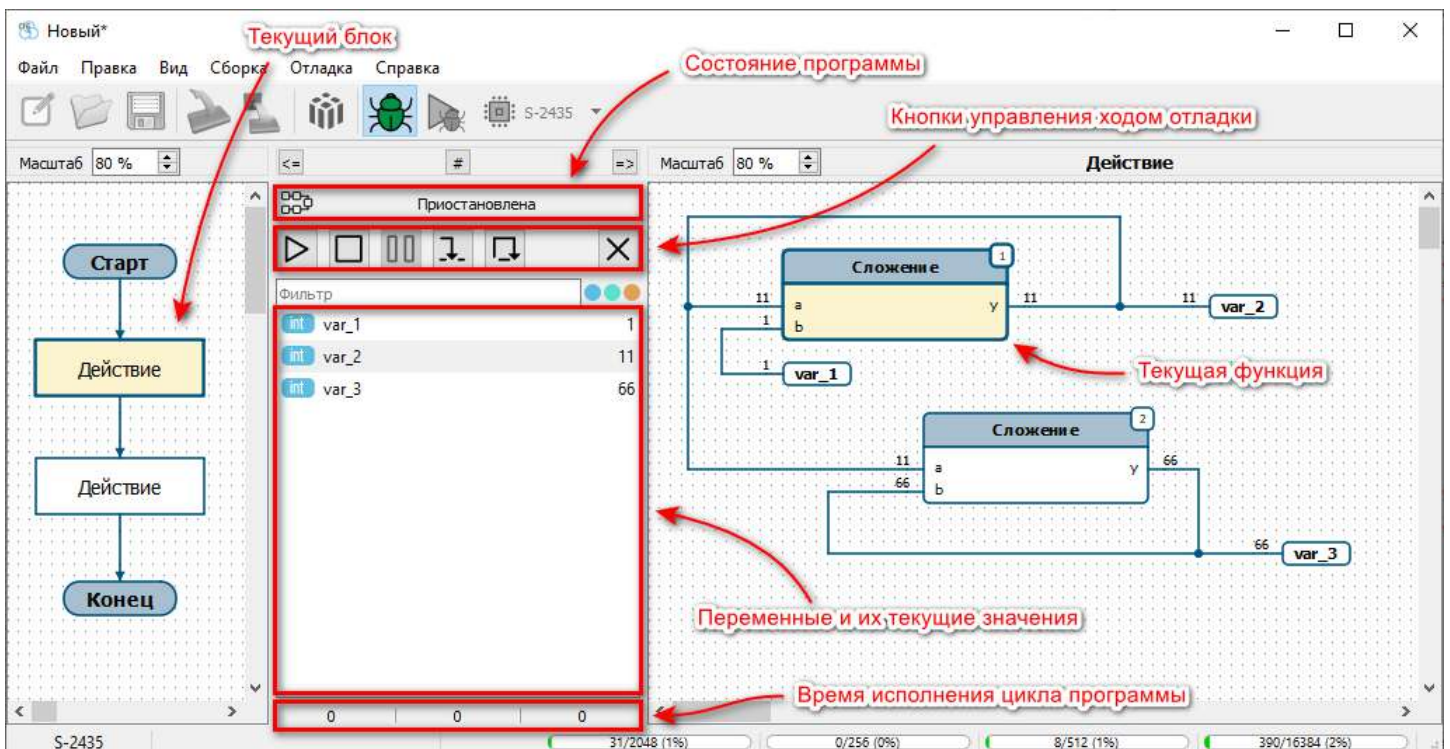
Новый*

Текущий блок

Файл Правка Вид Сборка Отладка Справка

Состояние программы

S-2435

Кнопки управления ходом отладки

Масштаб 80 %

<= # =>

Масштаб 80 %

Действие

Приостановлена

Старт

Фильтр

int var_1 1
int var_2 11
int var_3 66

Действие

Действие

Конец

Сложение

1

11 a y 11

1 b

11 var_2

1 var_1

Текущая функция

Сложение

2

11 a y 66

66 b

66 var_3

Переменные и их текущие значения

Время исполнения цикла программы

0 0 0

S-2435

31/2048 (1%)

0/256 (0%)

8/512 (1%)

390/16384 (2%)